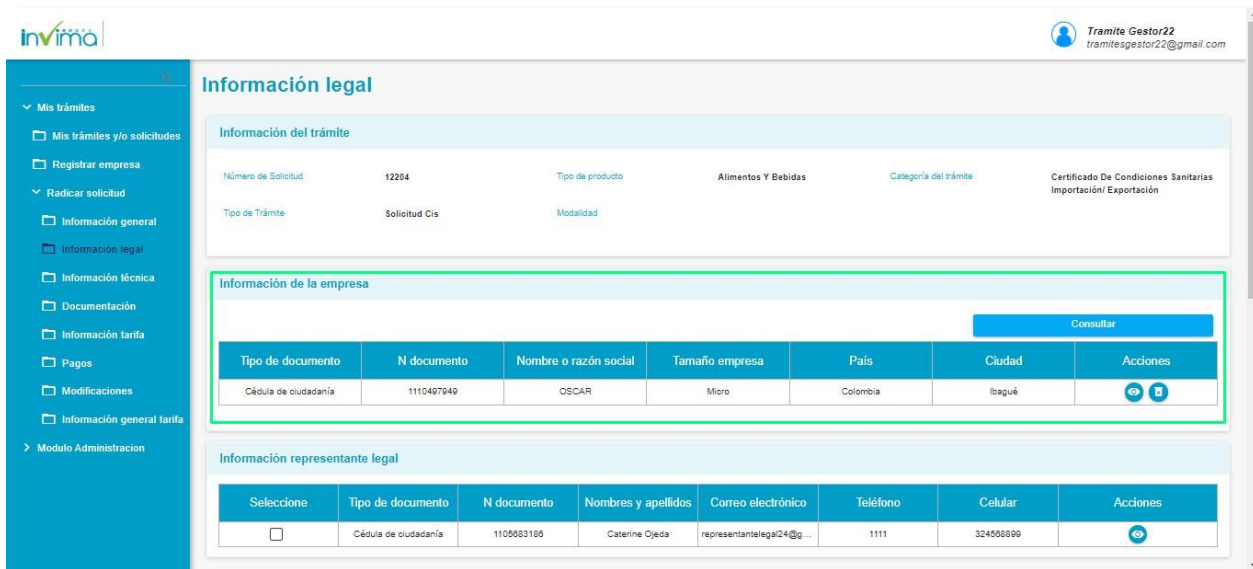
invima

Tramite Gestor22
tramitesgestor22@gmail.com

Mis trámites
Mis trámites y/o solicitudes
Registrar empresa
Radicar solicitud
Información general
Información legal
Información técnica
Documentación
Información tarifa
Pagos
Modificaciones
Información general tarifa
Modulo Administracion

Información legal

Información del trámite

Número de Solicitud 12204
Tipo de producto Alimentos Y Bebidas
Categoría del trámite Certificado De Condiciones Sanitarias Importación/ Exportación
Tipo de Trámite Solicitud Cis
Modalidad

Información de la empresa

Consultar

| Tipo de documento | N documento | Nombre o razón social | Tamaño empresa | País | Ciudad | Acciones |
|---|---|---|---|---|---|---|
| Cédula de ciudadanía | 1110497949 | OSCAR | Micro | Colombia | Ibagué | |

Información representante legal

| Seleccione | Tipo de documento | N documento | Nombres y apellidos | Correo electrónico | Teléfono | Celular | Acciones |
|---|---|---|---|---|---|---|---|
| | Cédula de ciudadanía | 1105683186 | Caterine Ojeda | representantelegal24@g... | 1111 | 324568899 | |